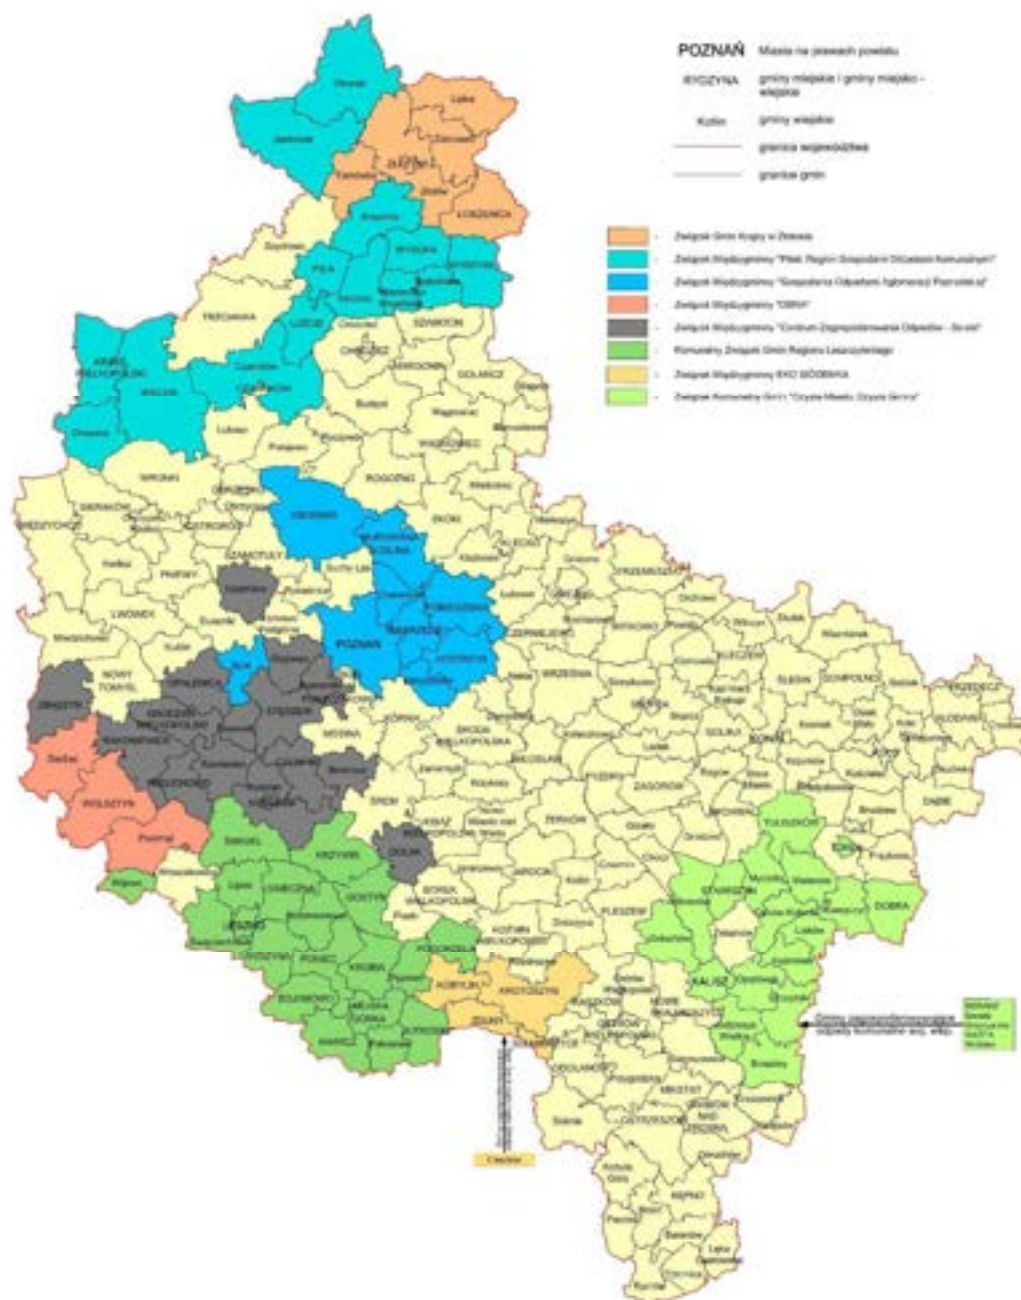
POZNAŃ Miasta na prawach powiatu

RYDZYNA gminy miejskie i gminy miejsko - wiejskie

Kotlin gminy wiejskie

granica województwa

granica gmin

- Związek Gmin Krajny w Złotowie

- Związek Międzygminny "Pilski Region Gospodarki Odpadami Komunalnymi"

- Związek Międzygminny "Gospodarka Odpadami Aglomeracji Poznańskiej"

- Związek Międzygminny "OBRA"

- Związek Międzygminny "Centrum Zagospodarowania Odpadów - Selekt"

- Komunalny Związek Gmin Regionu Leszczyńskiego

- Związek Międzygminny EKO SIÓDEMKA

- Związek Komunalny Gmin "Czyste Miasto, Czysta Gmina"

ZŁOTÓW

LOBŻENICA

PIŁA

WYRZYSK

CHODZIEŻ

TRZCIANKA

CZARNKÓW

WIELEŃ

KRZYŻ WIELKOPOLSKI

WRONKI

OBORNIKI

ROGOŹNO

SZAMOTUŁY

MIĘDZYCHÓD

NOWY TOMYŚL

LWÓWEK

ZBĄSZYŃ

GRODZISK WIELKOPOLSKI

OPALENICA

STĘSZEW

BUK

POZNAŃ

SWARZĘDZ

KOSTRZYN

MOSINA

KÓRNIK

WOLSZTYN

ŚMIGIEL

KOŚCIAN

CZEMPIŃ

ŚREM

DOLSK

KRZYWIŃ

GOSTYŃ

LESZNO

KROBIA

PONIEC

RAWICZ

BOJANOWO

MIEJSKA GÓRKA

JUTROSIN

KOBYLIN

KROTOSZYN

ZDUNY

BOREK WIELKOPOLSKI

KOŹMIN WIELKOPOLSKI

JAROCIN

PLESZEW

ŚRODA WIELKOPOLSKA

WRZEŚNIA

MIŁOSŁAW

PYZDRY

ZAGÓRÓW

SŁUPCA

KONIN

GOLINA

KLECZEW

ŚLESIN

KOŁO

DĄBIE

TULISZKÓW

STAWISZYN

KALISZ

DOBRA

OSTRÓW WIELKOPOLSKI

NOWE SKALMIERZYCE

ODOLANÓW

MIKSTAT

OSTRZESZÓW

KĘPNO

GNIEZNO

TRZEMESZNO

WITKOWO

KŁECKO

WĄGROWIEC

GOŁAŃCZ

SKOKI

MUROWANA GOŚLINA

CZERNIEJEWO

NEKLA

ZANIEMYŚL

KSIĄŻ WIELKOPOLSKI

Gminy zagospodarowujące odpady komunalne we własnym zakresie

Czechów